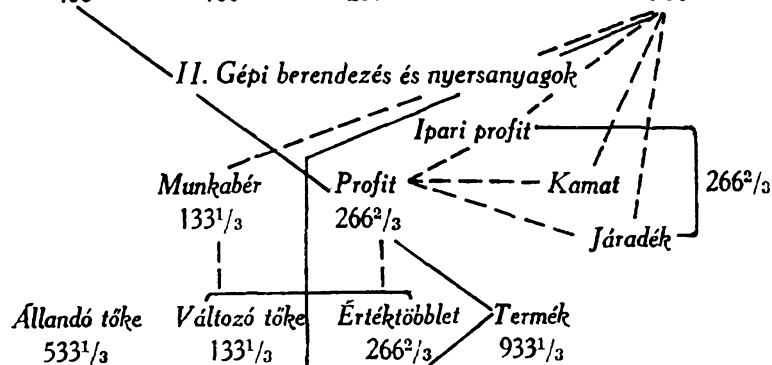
II. Gépi berendezés és nyersanyagok

Ipari profit

Munkabér $133\frac{1}{3}$

Profit $266\frac{2}{3}$

Kamat

$266\frac{2}{3}$

Járadék

Állandó tőke $533\frac{1}{3}$

Változó tőke $133\frac{1}{3}$

Értéktöbblet $266\frac{2}{3}$

Termék $933\frac{1}{3}$